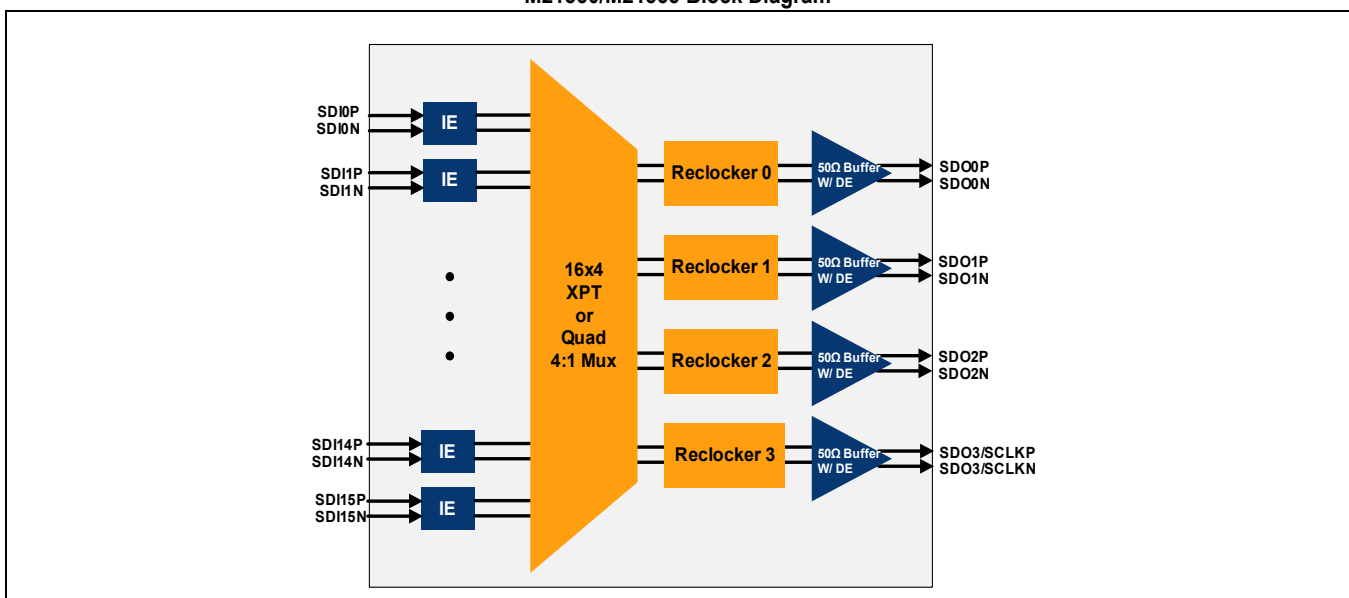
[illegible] Block Diagram

SDI0P
SDI0N
IE
SDI1P
SDI1N
IE
SDI14P
SDI14N
IE
SDI15P
SDI15N
IE

16x4
XPT
or
Quad
4:1 Mux

Reclocker 0
50Ω Buffer W/ DE
SDO0P
SDO0N

Reclocker 1
50Ω Buffer W/ DE
SDO1P
SDO1N

Reclocker 2
50Ω Buffer W/ DE
SDO2P
SDO2N

Reclocker 3
50Ω Buffer W/ DE
SDO3/SCLKP
SDO3/SCLKN